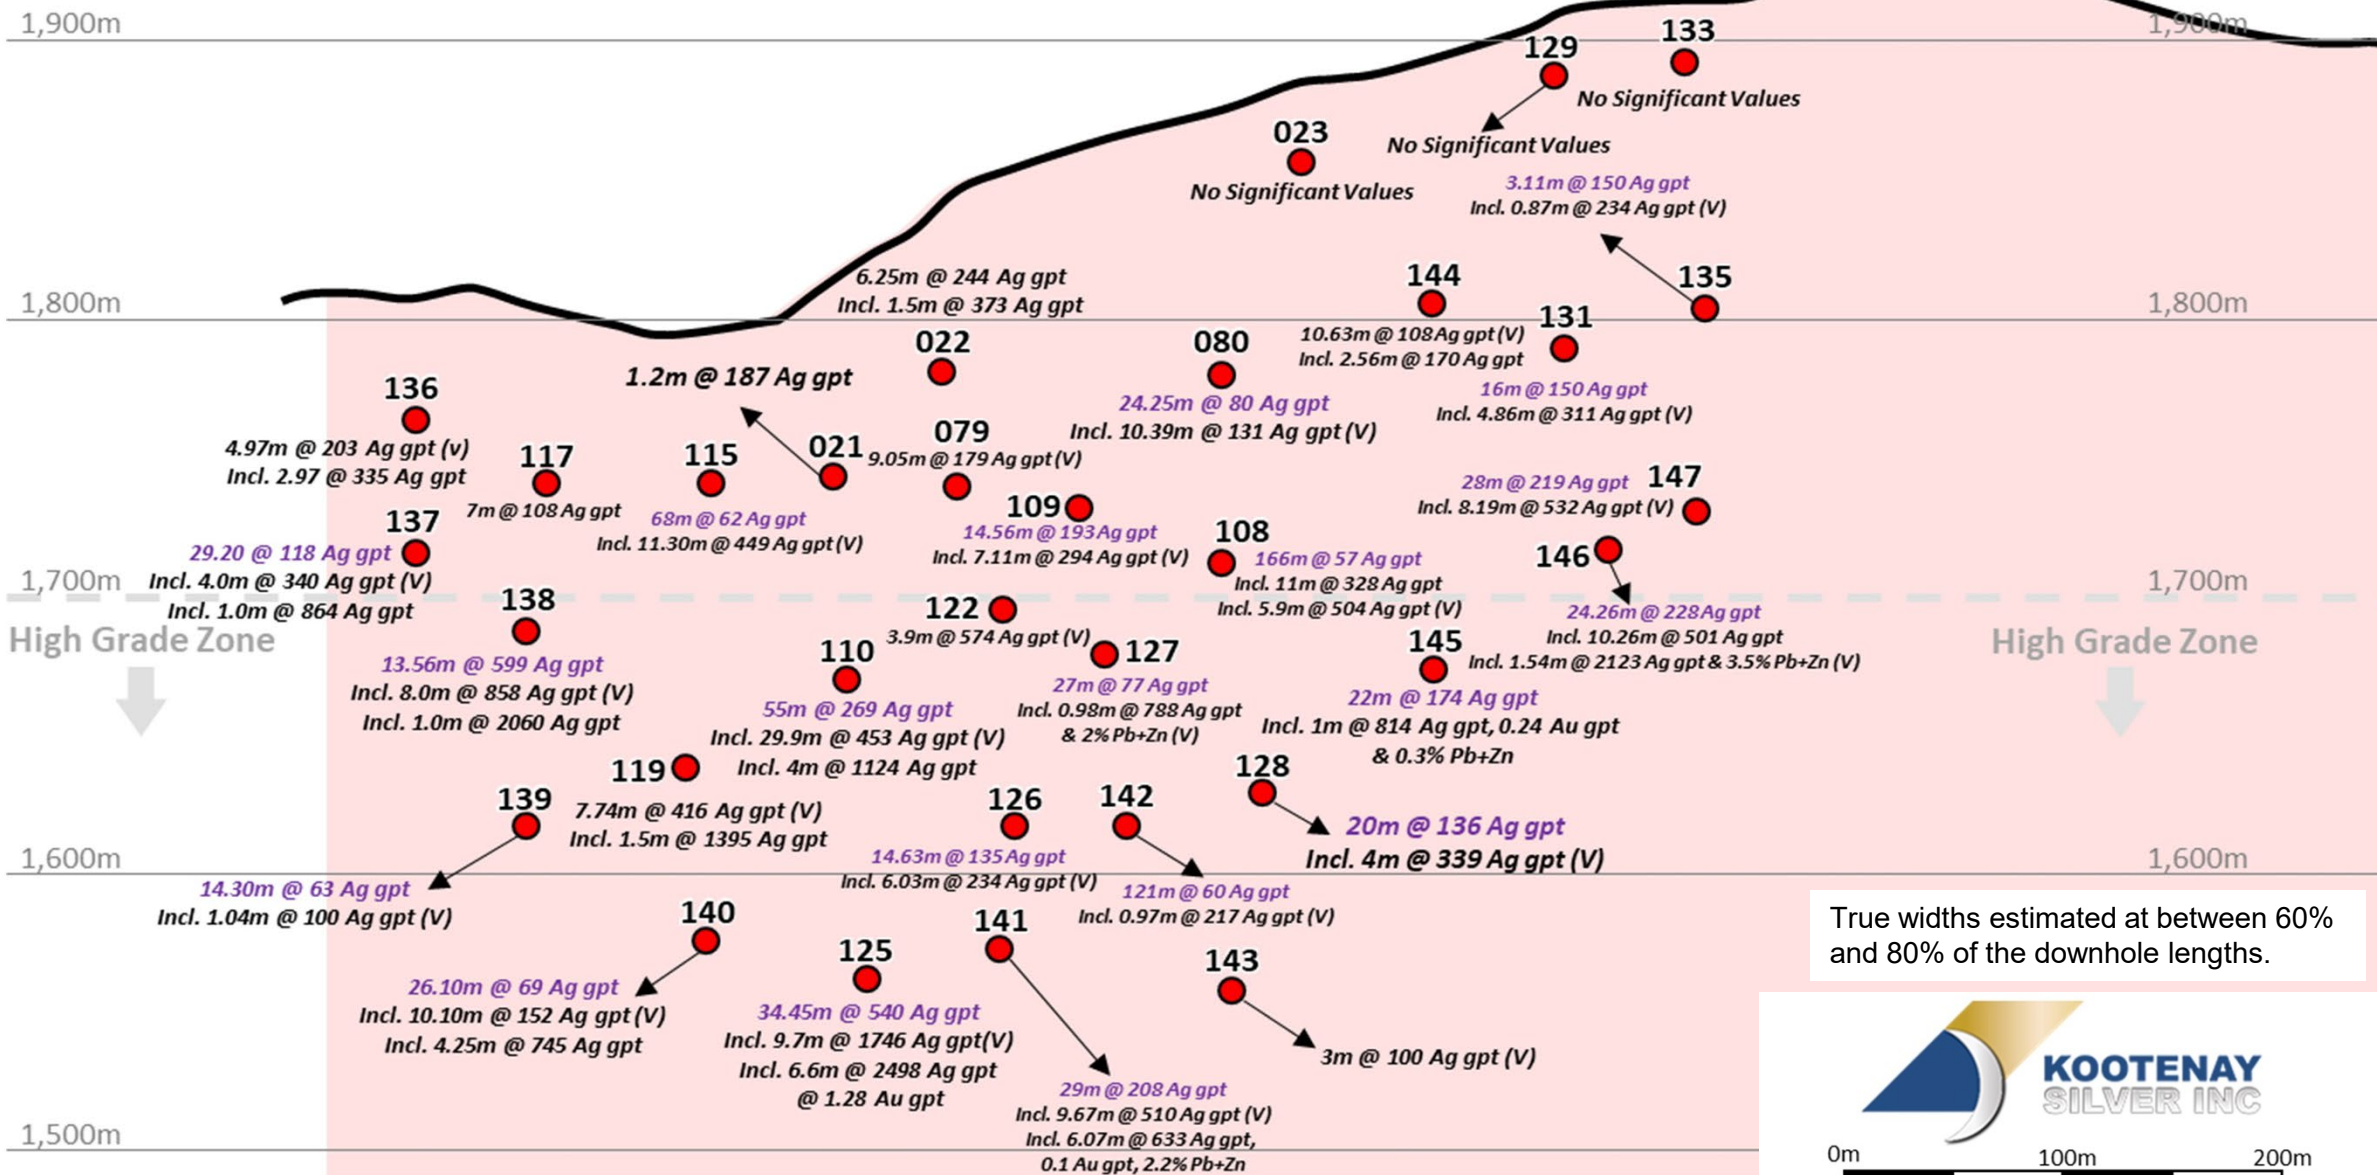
1,900m
1,900m
129
133
No Significant Values
No Significant Values
023
No Significant Values
3.11m @ 150 Ag gpt
Incl. 0.87m @ 234 Ag gpt (V)
6.25m @ 244 Ag gpt
Incl. 1.5m @ 373 Ag gpt
144
135
1,800m
1,800m
10.63m @ 108 Ag gpt (V)
Incl. 2.56m @ 170 Ag gpt
131
022
080
136
1.2m @ 187 Ag gpt
24.25m @ 80 Ag gpt
Incl. 10.39m @ 131 Ag gpt (V)
16m @ 150 Ag gpt
Incl. 4.86m @ 311 Ag gpt (V)
079
4.97m @ 203 Ag gpt (v)
Incl. 2.97 @ 335 Ag gpt
117
115
021
9.05m @ 179 Ag gpt (V)
28m @ 219 Ag gpt
Incl. 8.19m @ 532 Ag gpt (V)
147
7m @ 108 Ag gpt
68m @ 62 Ag gpt
Incl. 11.30m @ 449 Ag gpt (V)
109
14.56m @ 193 Ag gpt
Incl. 7.11m @ 294 Ag gpt (V)
108
166m @ 57 Ag gpt
Incl. 11m @ 328 Ag gpt
Incl. 5.9m @ 504 Ag gpt (V)
137
29.20 @ 118 Ag gpt
Incl. 4.0m @ 340 Ag gpt (V)
Incl. 1.0m @ 864 Ag gpt
146
1,700m
1,700m
138
122
3.9m @ 574 Ag gpt (V)
24.26m @ 228 Ag gpt
Incl. 10.26m @ 501 Ag gpt
Incl. 1.54m @ 2123 Ag gpt & 3.5% Pb+Zn (V)
High Grade Zone
High Grade Zone
145
110
127
13.56m @ 599 Ag gpt
Incl. 8.0m @ 858 Ag gpt (V)
Incl. 1.0m @ 2060 Ag gpt
27m @ 77 Ag gpt
Incl. 0.98m @ 788 Ag gpt
& 2% Pb+Zn (V)
22m @ 174 Ag gpt
Incl. 1m @ 814 Ag gpt, 0.24 Au gpt
& 0.3% Pb+Zn
55m @ 269 Ag gpt
Incl. 29.9m @ 453 Ag gpt (V)
Incl. 4m @ 1124 Ag gpt
119
128
139
7.74m @ 416 Ag gpt (V)
Incl. 1.5m @ 1395 Ag gpt
126
142
20m @ 136 Ag gpt
Incl. 4m @ 339 Ag gpt (V)
1,600m
1,600m
14.63m @ 135 Ag gpt
Incl. 6.03m @ 234 Ag gpt (V)
14.30m @ 63 Ag gpt
Incl. 1.04m @ 100 Ag gpt (V)
121m @ 60 Ag gpt
Incl. 0.97m @ 217 Ag gpt (V)
True widths estimated at between 60% and 80% of the downhole lengths.
140
125
141
143
26.10m @ 69 Ag gpt
Incl. 10.10m @ 152 Ag gpt (V)
Incl. 4.25m @ 745 Ag gpt
34.45m @ 540 Ag gpt
Incl. 9.7m @ 1746 Ag gpt(V)
Incl. 6.6m @ 2498 Ag gpt
@ 1.28 Au gpt
3m @ 100 Ag gpt (V)
KOOTENAY SILVER INC
29m @ 208 Ag gpt
Incl. 9.67m @ 510 Ag gpt (V)
Incl. 6.07m @ 633 Ag gpt,
0.1 Au gpt, 2.2% Pb+Zn
1,500m
0m
100m
200m